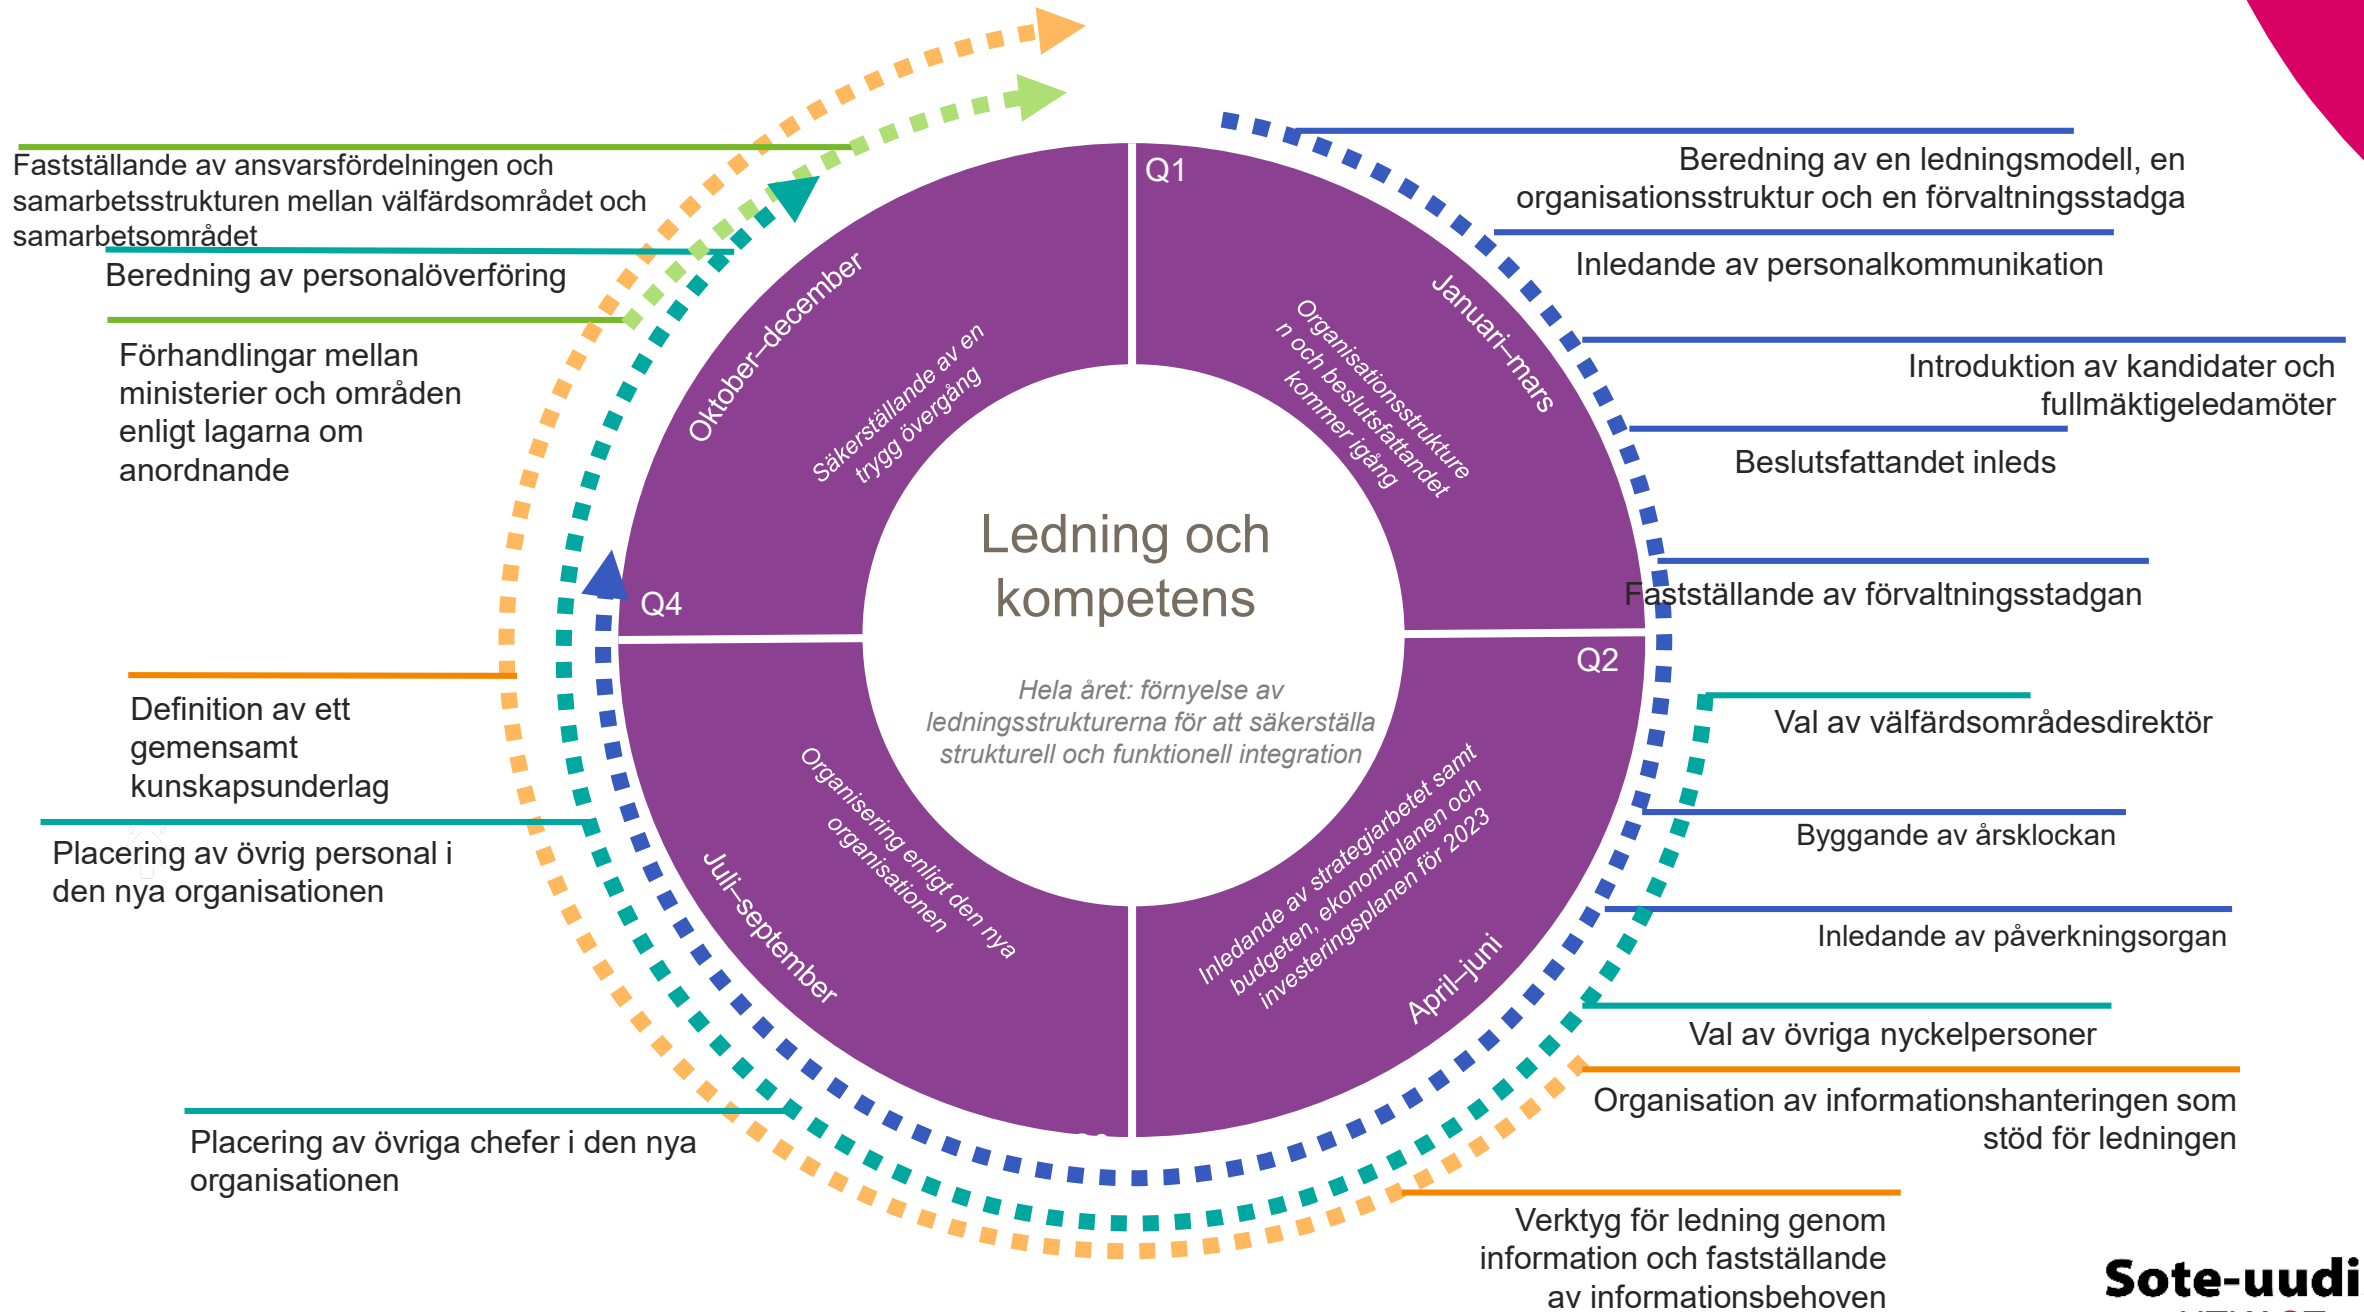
Fastställande av ansvarsfördelningen och samarbetsstrukturen mellan välfärdsområdet och samarbetsområdet

Beredning av personalöverföring

Förhandlingar mellan ministerier och områden enligt lagarna om anordnande

Definition av ett gemensamt kunskapsunderlag

Placering av övrig personal i den nya organisationen

Placering av övriga chefer i den nya organisationen

Q1

Januari–mars

Organisationsstrukturen och beslutsfattandet kommer igång

Q2

April–juni

Inledande av strategiarbetet samt budgeten, ekonomiplanen och investeringsplanen för 2023

Juli–september

Organisering enligt den nya organisationen

Q4

Oktober–december

Säkerställande av en trygg övergång

Ledning och kompetens

Hela året: förnyelse av ledningsstrukturerna för att säkerställa strukturell och funktionell integration

Beredning av en ledningsmodell, en organisationsstruktur och en förvaltningsstadga

Inledande av personalkommunikation

Introduktion av kandidater och fullmäktigeledamöter

Beslutsfattandet inleds

Fastställande av förvaltningsstadgan

Val av välfärdsområdesdirektör

Byggande av årsklockan

Inledande av påverkningsorgan

Val av övriga nyckelpersoner

Organisation av informationshanteringen som stöd för ledningen

Verktyg för ledning genom information och fastställande av informationsbehoven

Sote-uudi